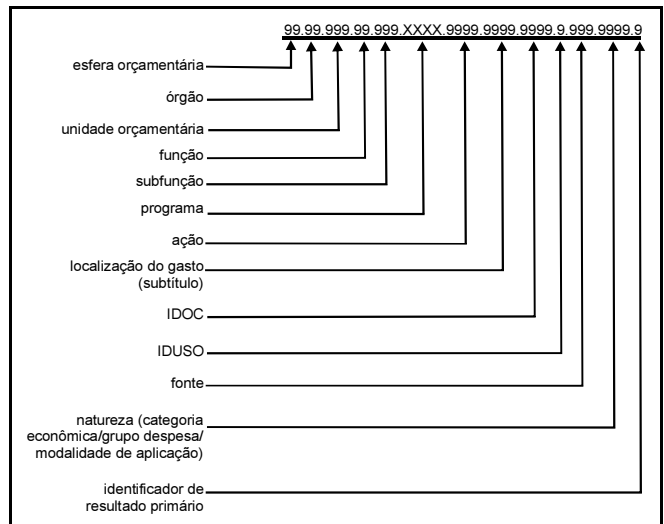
99.99.999.99.999.XXXX.9999.9999.9999.9.999.9999.9

esfera orçamentária

órgão

unidade orçamentária

função

subfunção

programa

ação

localização do gasto (subtítulo)

IDOC

IDUSO

fonte

natureza (categoria econômica/grupo despesa/ modalidade de aplicação)

identificador de resultado primário